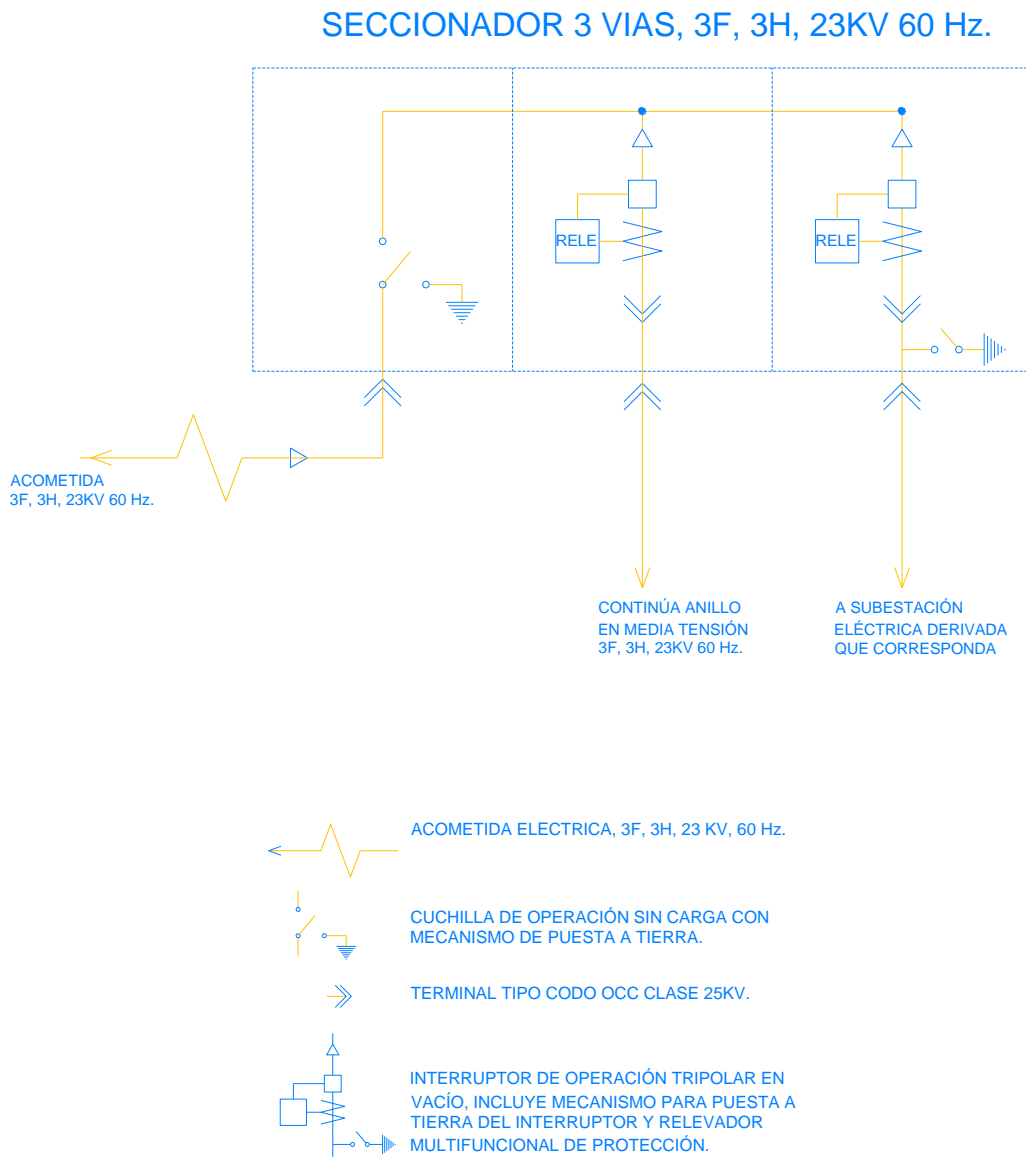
SECCIONADOR 3 VIAS, 3F, 3H, 23KV 60 Hz.

RELE

RELE

ACOMETIDA
3F, 3H, 23KV 60 Hz.

CONTINÚA ANILLO
EN MEDIA TENSIÓN
3F, 3H, 23KV 60 Hz.

A SUBESTACIÓN
ELÉCTRICA DERIVADA
QUE CORRESPONDA

ACOMETIDA ELECTRICA, 3F, 3H, 23 KV, 60 Hz.

CUCHILLA DE OPERACIÓN SIN CARGA CON MECANISMO DE PUESTA A TIERRA.

TERMINAL TIPO CODO OCC CLASE 25KV.

INTERRUPTOR DE OPERACIÓN TRIPOLAR EN VACÍO, INCLUYE MECANISMO PARA PUESTA A TIERRA DEL INTERRUPTOR Y RELEVADOR MULTIFUNCIONAL DE PROTECCIÓN.